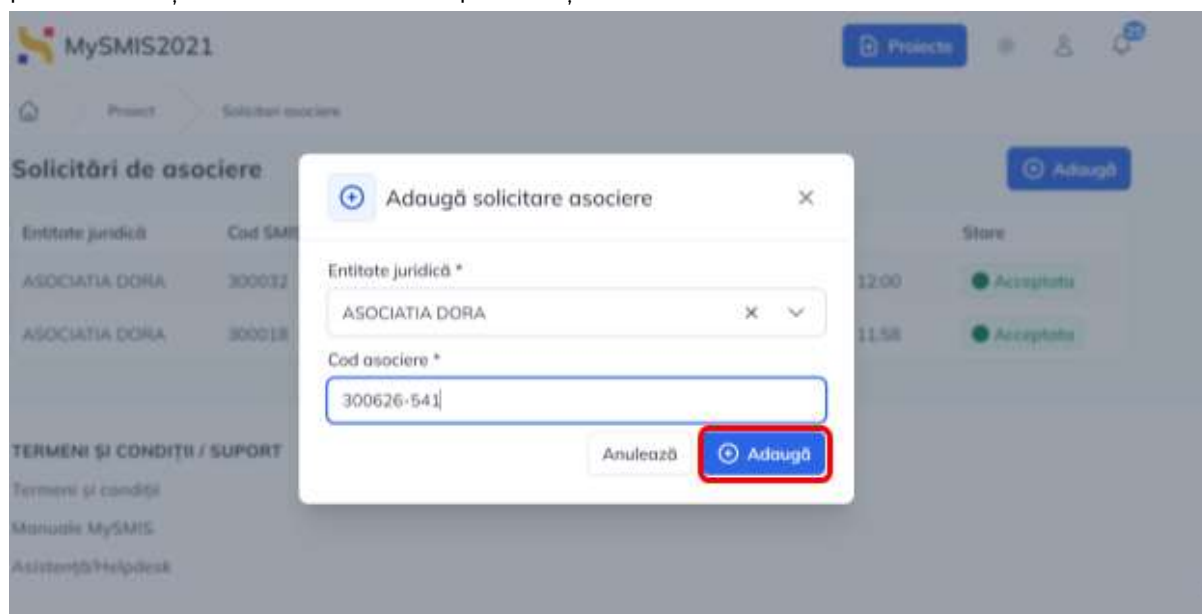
MySMIS2021

Proiecte

Proiect Solicitari asociere

Solicitări de asociere

Adaugă

| Entitate juridică | Cod SMI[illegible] | | Stare |
|---|---|---|---|
| ASOCIATIA DORA | 300032 | 12:00 | Acceptata |
| ASOCIATIA DORA | 300018 | 11:58 | Acceptata |

Adaugă solicitare asociere

×

Entitate juridică *

ASOCIATIA DORA

Cod asociere *

300626-541

Anulează

Adaugă

TERMENI ȘI CONDIȚII / SUPORT

Termeni și condiții

Manuale MySMIS

Asistență/Helpdesk